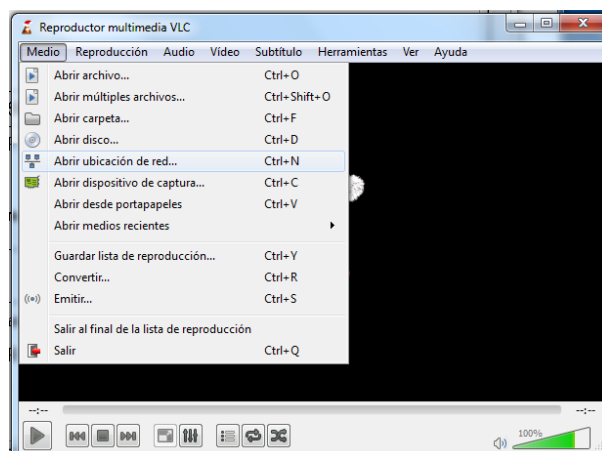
Reproductor multimedia VLC

Medio Reproducción Audio Vídeo Subtítulo Herramientas Ver Ayuda

Abrir archivo... Ctrl+O
Abrir múltiples archivos... Ctrl+Shift+O
Abrir carpeta... Ctrl+F
Abrir disco... Ctrl+D
Abrir ubicación de red... Ctrl+N
Abrir dispositivo de captura... Ctrl+C
Abrir desde portapapeles Ctrl+V
Abrir medios recientes
Guardar lista de reproducción... Ctrl+Y
Convertir... Ctrl+R
Emitir... Ctrl+S
Salir al final de la lista de reproducción
Salir Ctrl+Q

--:-- --:--
100%